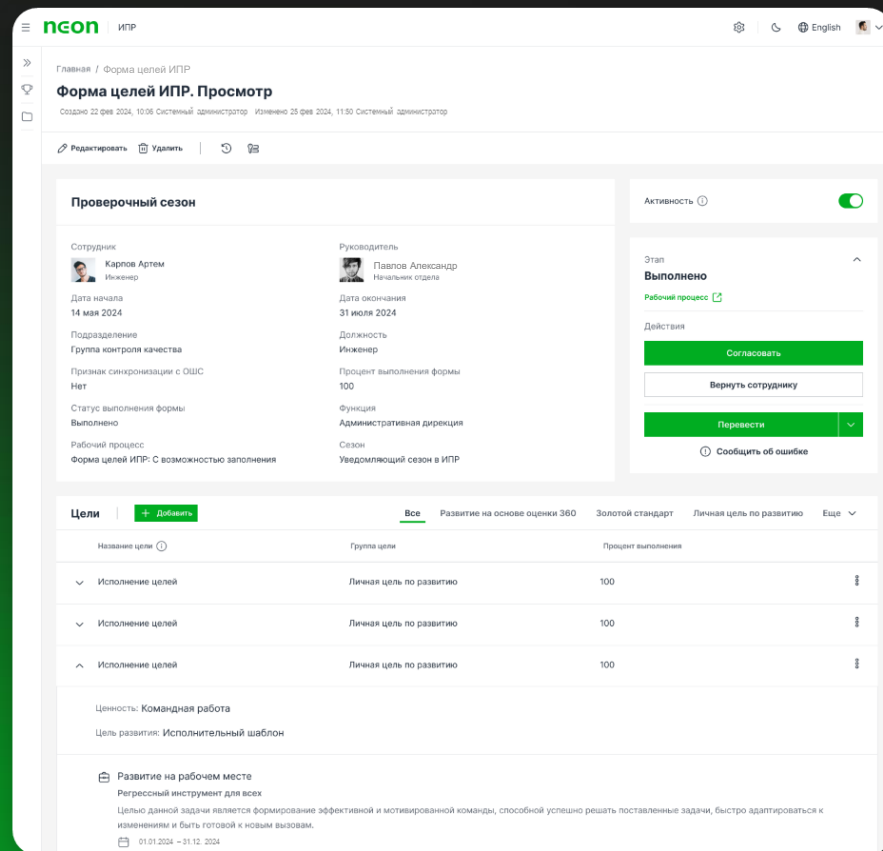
NEON ИПР

English

Главная / Форма целей ИПР

Форма целей ИПР. Просмотр

Создано 22 фев 2024, 10:06 Системный администратор Изменено 25 фев 2024, 11:50 Системный администратор

Редактировать Удалить

Проверочный сезон

Сотрудник
Карпов Артем
Инженер

Руководитель
Павлов Александр
Начальник отдела

Дата начала
14 мая 2024

Дата окончания
31 июля 2024

Подразделение
Группа контроля качества

Должность
Инженер

Признак синхронизации с ОШС
Нет

Процент выполнения формы
100

Статус выполнения формы
Выполнено

Функция
Административная дирекция

Рабочий процесс
Форма целей ИПР: С возможностью заполнения

Сезон
Уведомляющий сезон в ИПР

Активность

Этап
Выполнено

Рабочий процесс

Действия

Согласовать

Вернуть сотруднику

Перевести

Сообщить об ошибке

Цели + Добавить

Все Развитие на основе оценки 360 Золотой стандарт Личная цель по развитию Еще

| Название цели | Группа цели | Процент выполнения |
|---|---|---|
| Исполнение целей | Личная цель по развитию | 100 |
| Исполнение целей | Личная цель по развитию | 100 |
| Исполнение целей | Личная цель по развитию | 100 |

Ценность: Командная работа

Цель развития: Исполнительный шаблон

Развитие на рабочем месте
Регрессный инструмент для всех
Целью данной задачи является формирование эффективной и мотивированной команды, способной успешно решать поставленные задачи, быстро адаптироваться к изменениям и быть готовой к новым вызовам.
01.01.2024 – 31.12. 2024